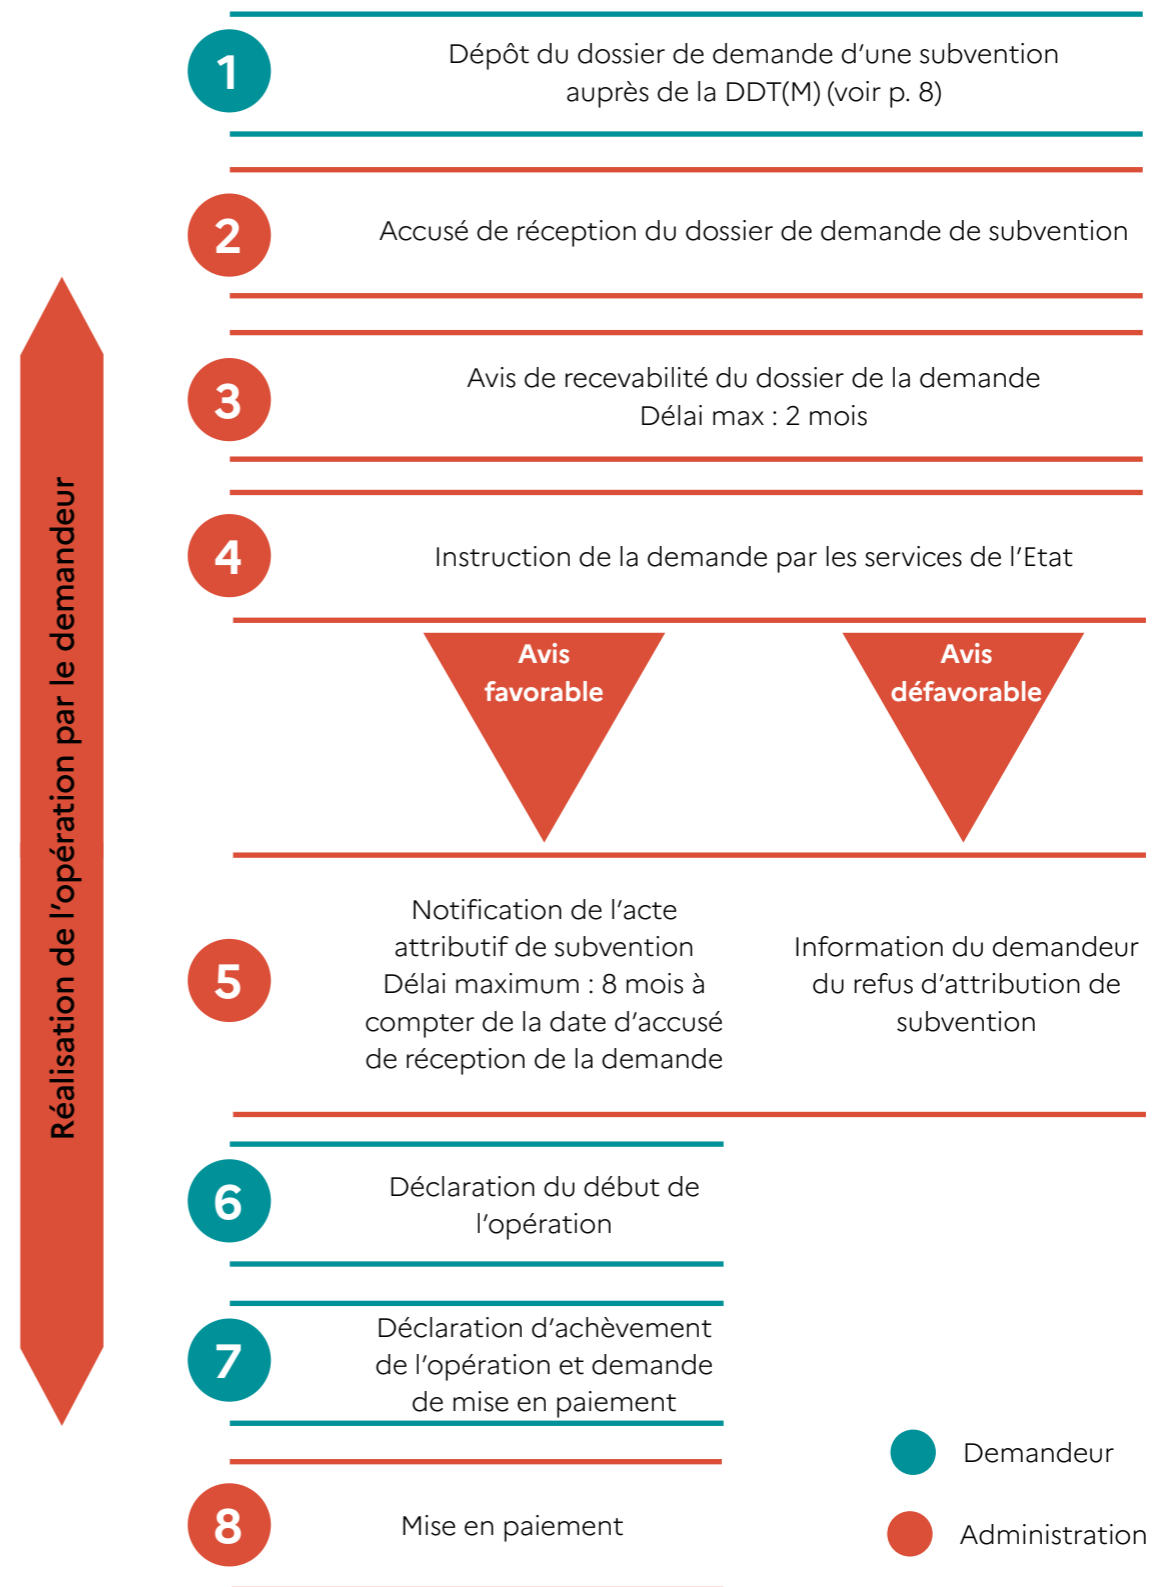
Réalisation de l'opération par le demandeur

1 Dépôt du dossier de demande d'une subvention auprès de la DDT(M) (voir p. 8)

2 Accusé de réception du dossier de demande de subvention

3 Avis de recevabilité du dossier de la demande
Délai max : 2 mois

4 Instruction de la demande par les services de l'Etat

Avis favorable

Avis défavorable

5 Notification de l'acte attributif de subvention
Délai maximum : 8 mois à compter de la date d'accusé de réception de la demande

Information du demandeur du refus d'attribution de subvention

6 Déclaration du début de l'opération

7 Déclaration d'achèvement de l'opération et demande de mise en paiement

8 Mise en paiement

Demandeur

Administration